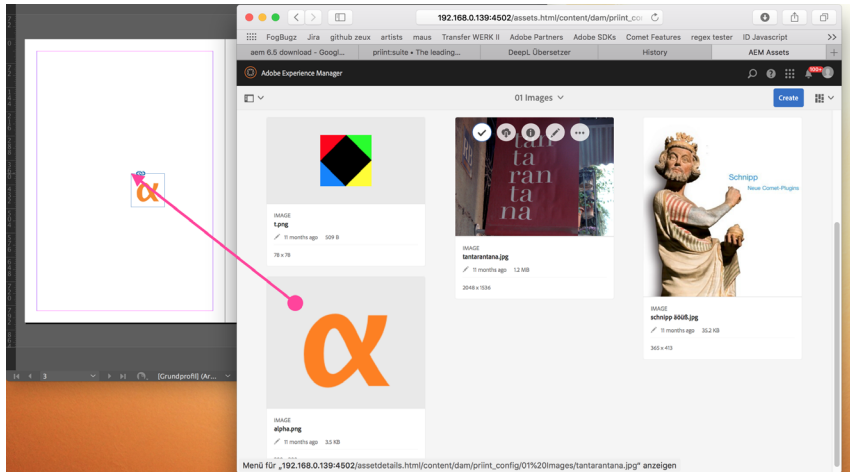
192.168.0.139:4502/assets.html/content/dam/priint_co

FogBugz Jira github zeux artists maus Transfer WERK II Adobe Partners Adobe SDKs Comet Features regex tester ID Javascript >>

aem 6.5 download - Googl... priint:suite • The leading... DeepL Übersetzer History AEM Assets

Adobe Experience Manager

100+

01 Images

Create

IMAGE
t.png
11 months ago 509 B
76 x 78

tan
tar
ran
tan
a

IMAGE
tantarantana.jpg
11 months ago 1.2 MB
2048 x 1536

Schnipp
Neue Comet-Plugins

IMAGE
schnipp äöüß.jpg
11 months ago 35.2 KB
365 x 413

α

IMAGE
alpha.png
11 months ago 3.5 KB

3 [Grundprofil] (Ar...

Menü für „192.168.0.139:4502/assetdetails.html/content/dam/priint_config/01%20Images/tantarantana.jpg“ anzeigen